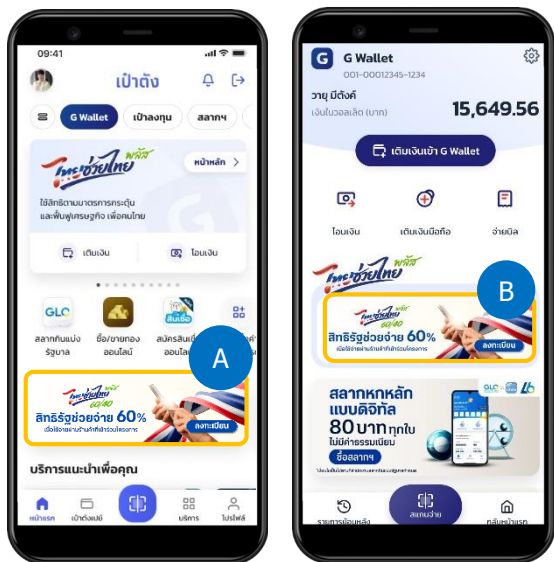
09:41

เป๋าตัง

G Wallet
เป๋าลงทุน
สลากฯ

ไทยช่วยไทย พลัส
หน้าหลัก >
ใช้สิทธิตามมาตรการกระตุ้นและฟื้นฟูเศรษฐกิจ เพื่อคนไทย

เติมเงิน
โอนเงิน

GLO
สลากกินแบ่งรัฐบาล
ซื้อ/ขายทองออนไลน์
สมัครสินเชื่อออนไลน์

A

ไทยช่วยไทย พลัส 60/40
สิทธิรัฐช่วยจ่าย 60%
เมื่อใช้จ่ายผ่านร้านค้าที่เข้าร่วมโครงการ
ลงทะเบียน

บริการแนะนำเพื่อคุณ

หน้าแรก
เป๋าตังเปย์
บริการ
โปรไฟล์

G Wallet
001-00012345-1234
วายุ มีตังค์
เงินในวอลเล็ต (บาท)
15,649.56

เติมเงินเข้า G Wallet

โอนเงิน
เติมเงินมือถือ
จ่ายบิล

ไทยช่วยไทย พลัส

B

ไทยช่วยไทย พลัส 60/40
สิทธิรัฐช่วยจ่าย 60%
เมื่อใช้จ่ายผ่านร้านค้าที่เข้าร่วมโครงการ
ลงทะเบียน

GLO
สลากหกหลัก แบบดิจิทัล
80 บาท ทุกใบ
ไม่มีค่าธรรมเนียม
ซื้อสลากฯ
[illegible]

รายการย้อนหลัง
สแกนจ่าย
กลับหน้าแรก